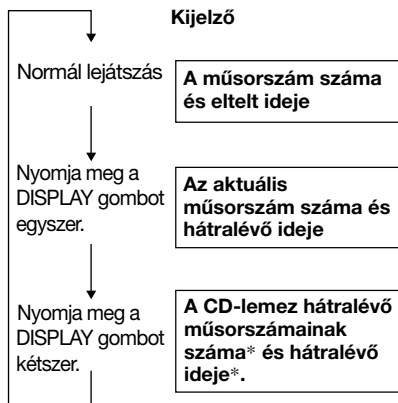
Kijelző

Normál lejátszás

A műsorszám száma és eltelt ideje

Nyomja meg a DISPLAY gombot egyszer.

Az aktuális műsorszám száma és hátralévő ideje

Nyomja meg a DISPLAY gombot kétszer.

A CD-lemez hátralévő műsorszámainak száma* és hátralévő ideje*.